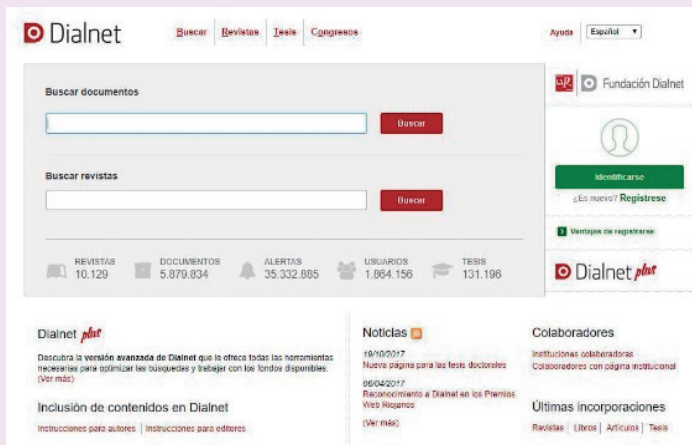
Dialnet

Buscar | Revistas | Tesis | Congresos

Ayuda | Español ▼

Buscar documentos

Buscar

Buscar revistas

Buscar

REVISTAS 10.129 | DOCUMENTOS 5.879.834 | ALERTAS 35.332.885 | USUARIOS 1.864.156 | TESIS 131.196

Fundación Dialnet

Identificarse

¿Es nuevo? Registrese

Ventajas de registrarse

Dialnet plus

Dialnet plus

Descubra la versión avanzada de Dialnet que le ofrece todas las herramientas necesarias para optimizar las búsquedas y trabajar con los fondos disponibles. (Ver más)

Inclusión de contenidos en Dialnet

Instrucciones para autores | Instrucciones para editores

Noticias

19/10/2017
Nueva página para las tesis doctorales

06/04/2017
Reconocimiento a Dialnet en los Premios Web Riojanos

(Ver más)

Colaboradores

Instituciones colaboradoras
Colaboradores con página institucional

Últimas incorporaciones

Revistas | Libros | Artículos | Tesis